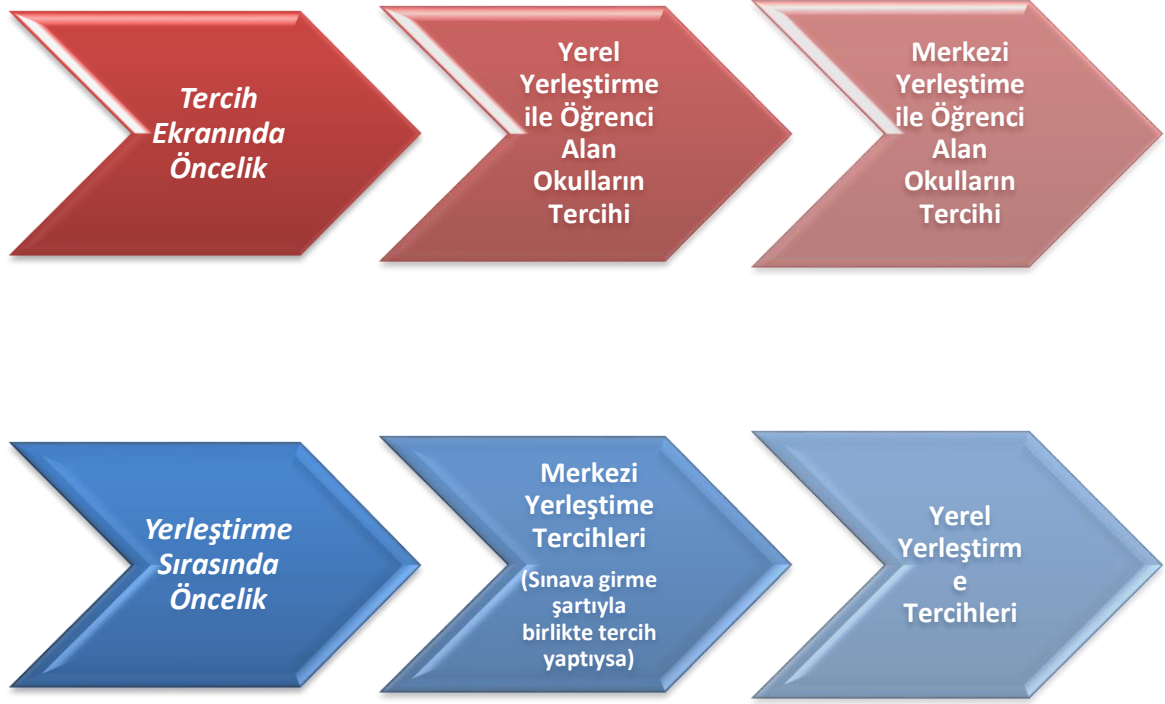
Tercih Ekranında Öncelik

Yerel Yerleştirme ile Öğrenci Alan Okulların Tercihi

Merkezi Yerleştime ile Öğrenci Alan Okulların Tercihi

Yerleştirme Sırasında Öncelik

Merkezi Yerleştime Tercihleri

(Sınava girme şartıyla birlikte tercih yaptıysa)

Yerel Yerleştirm e Tercihleri